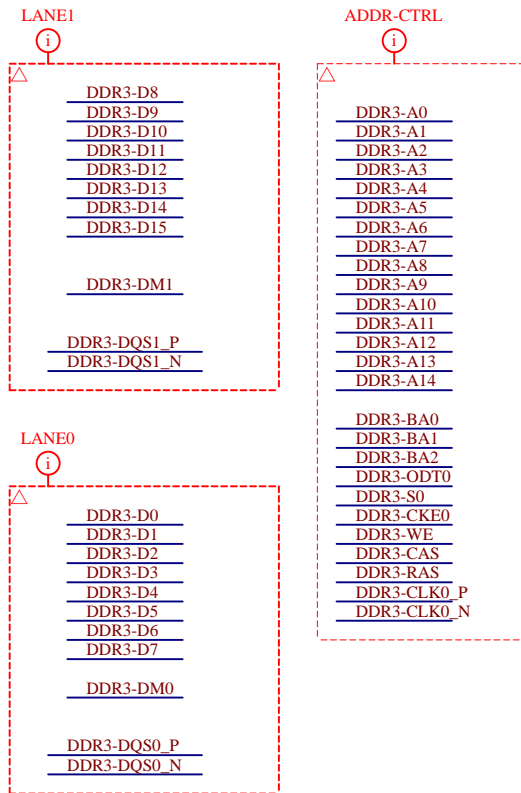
LANE1
i

DDR3-D8
DDR3-D9
DDR3-D10
DDR3-D11
DDR3-D12
DDR3-D13
DDR3-D14
DDR3-D15

DDR3-DM1

DDR3-DQS1_P
DDR3-DQS1_N

LANE0
i

DDR3-D0
DDR3-D1
DDR3-D2
DDR3-D3
DDR3-D4
DDR3-D5
DDR3-D6
DDR3-D7

DDR3-DM0

DDR3-DQS0_P
DDR3-DQS0_N

ADDR-CTRL
i

DDR3-A0
DDR3-A1
DDR3-A2
DDR3-A3
DDR3-A4
DDR3-A5
DDR3-A6
DDR3-A7
DDR3-A8
DDR3-A9
DDR3-A10
DDR3-A11
DDR3-A12
DDR3-A13
DDR3-A14

DDR3-BA0
DDR3-BA1
DDR3-BA2
DDR3-ODT0
DDR3-S0
DDR3-CKE0
DDR3-WE
DDR3-CAS
DDR3-RAS
DDR3-CLK0_P
DDR3-CLK0_N